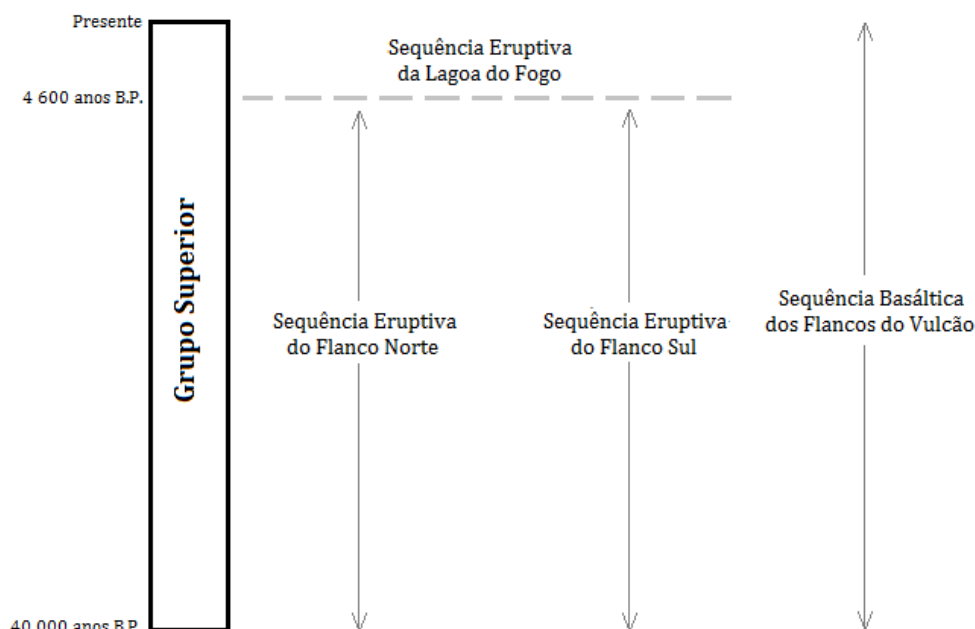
Presente

4 600 anos B.P.

40 000 anos B.P.

Grupo Superior

Sequência Eruptiva da Lagoa do Fogo

Sequência Eruptiva do Flanco Norte

Sequência Eruptiva do Flanco Sul

Sequência Basáltica dos Flancos do Vulcão